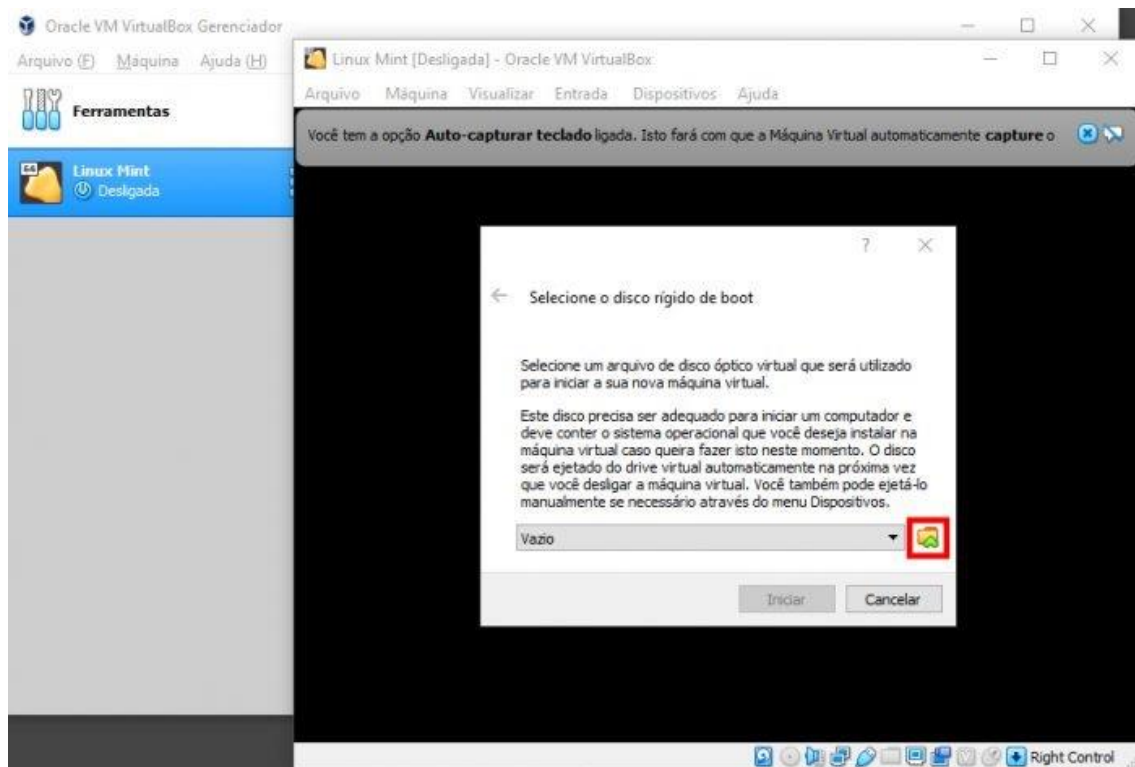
Oracle VM VirtualBox Gerenciador

Arquivo (F) Máquina Ajuda (H)

Ferramentas

64

Linux Mint
Desligada

Linux Mint [Desligada] - Oracle VM VirtualBox

Arquivo Máquina Visualizar Entrada Dispositivos Ajuda

Você tem a opção **Auto-capturar teclado** ligada. Isto fará com que a Máquina Virtual automaticamente **capture** o

?

Selecione o disco rígido de boot

Selecione um arquivo de disco óptico virtual que será utilizado para iniciar a sua nova máquina virtual.

Este disco precisa ser adequado para iniciar um computador e deve conter o sistema operacional que você deseja instalar na máquina virtual caso queira fazer isto neste momento. O disco será ejetado do drive virtual automaticamente na próxima vez que você desligar a máquina virtual. Você também pode ejetá-lo manualmente se necessário através do menu Dispositivos.

Vazio

Iniciar Cancelar

Right Control